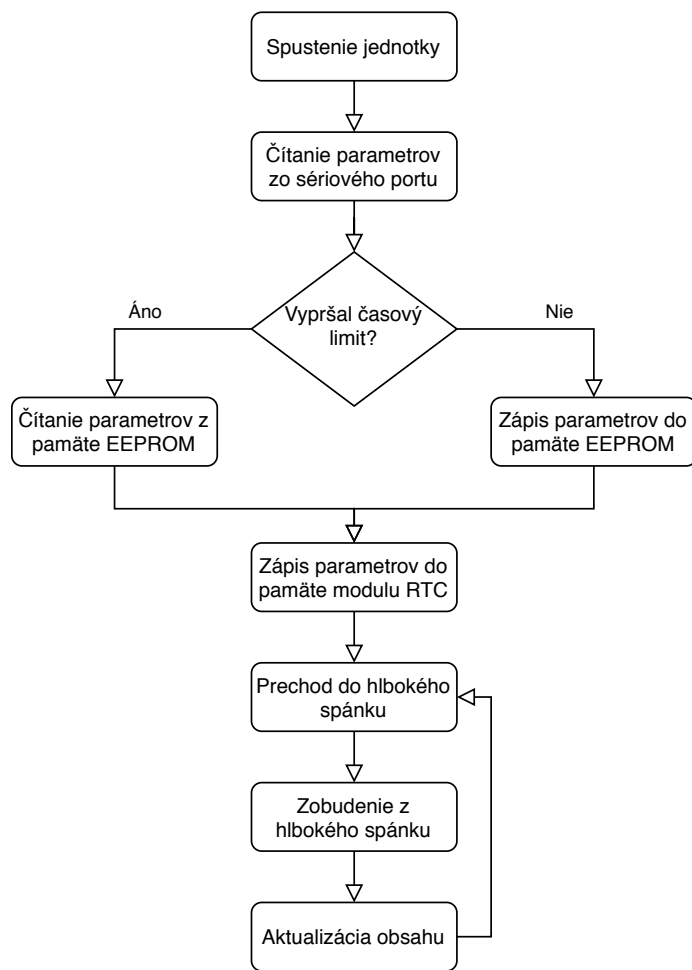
Spustenie jednotky

Čítanie parametrov zo sériového portu

Vypršal časový limit?

Áno

Nie

Čítanie parametrov z pamäte EEPROM

Zápis parametrov do pamäte EEPROM

Zápis parametrov do pamäte modulu RTC

Prechod do hlbokého spánku

Zobudenie z hlbokého spánku

Aktualizácia obsahu